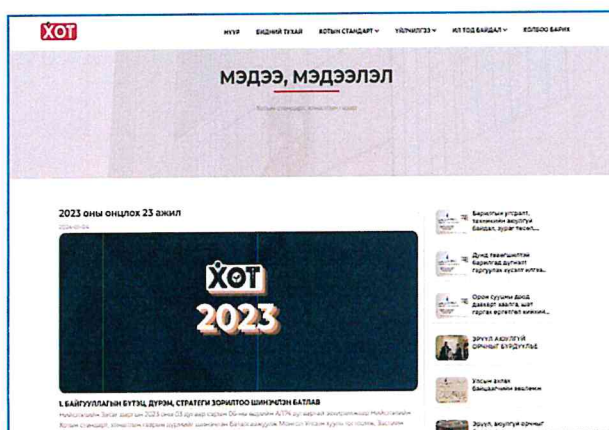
ХОТ

НҮҮР БИДНИЙ ТУХАЙ ХОТЫН СТАНДАРТ ҮЙЛЧИЛГЭЭ ИЛ ТОД БАЙДАЛ ХОЛБОО БАРИХ

МЭДЭЭ, МЭДЭЭЛЭЛ

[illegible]

2023 оны онцлох 23 ажил

2024-01-04

ХОТ 2023

I. БАЙГУУЛЛАГЫН БҮТЭЦ, ДҮРЭМ, СТРАТЕГИ ЗОРИЛТОО ШИНЭЧЛЭН БАТЛАВ

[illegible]

Барилгын үйлдвэрлэл, техникийн аюулгүй байдал, зураг төсөл...

Дунд хэвлэлийн барилгад дүгнэлт гаргуулах хүсэлт илгээ...

Орон сууцны дунд давхарт хаалга, шат гаргах хүсэлт...

ЭРҮҮЛ АЮУЛГҮЙ ОРЧНЫГ БҮРДҮҮЛЬЕ

Улсын ахлах байцаагчийн зөвлөмж

Эрүүл, аюулгүй орчныг